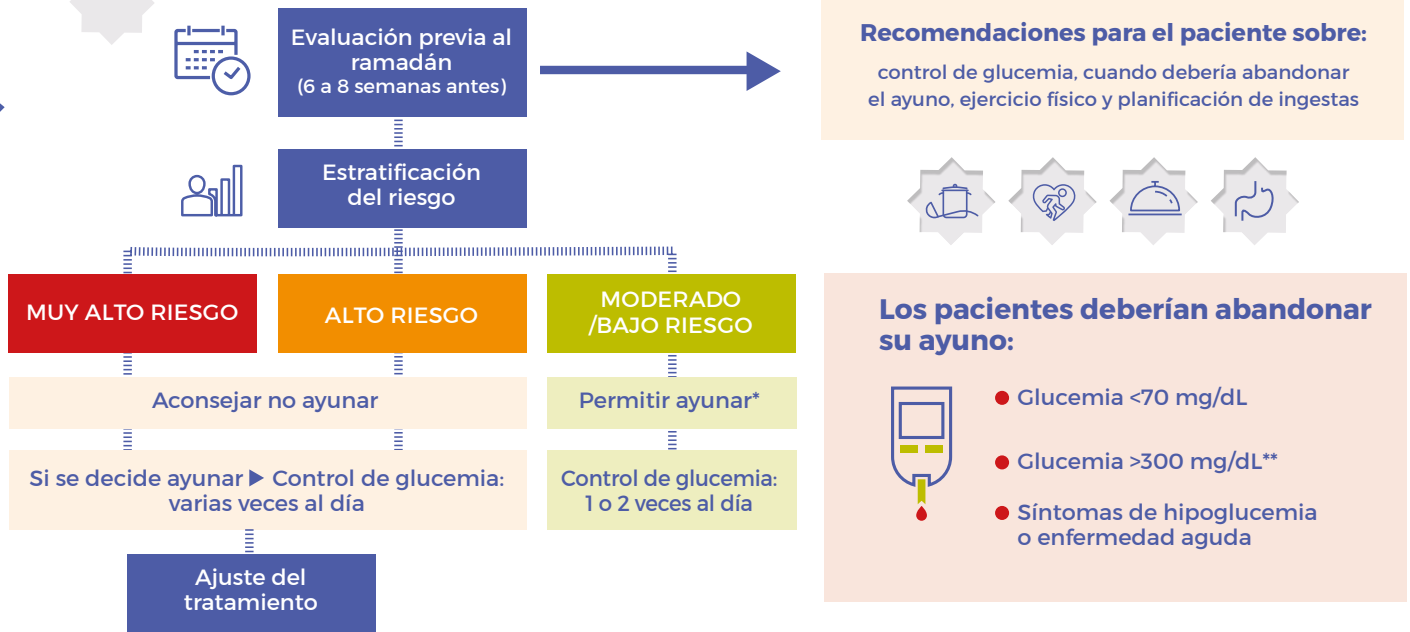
Evaluación previa al ramadán (6 a 8 semanas antes)

Recomendaciones para el paciente sobre:

control de glucemia, cuando debería abandonar el ayuno, ejercicio físico y planificación de ingestas

Estratificación del riesgo

MUY ALTO RIESGO

ALTO RIESGO

MODERADO /BAJO RIESGO

Aconsejar no ayunar

Permitir ayunar*

Si se decide ayunar ▶ Control de glucemia: varias veces al día

Control de glucemia: 1 o 2 veces al día

Ajuste del tratamiento

Los pacientes deberían abandonar su ayuno:

Glucemia <70 mg/dL

Glucemia >300 mg/dL**

Síntomas de hipoglucemia o enfermedad aguda